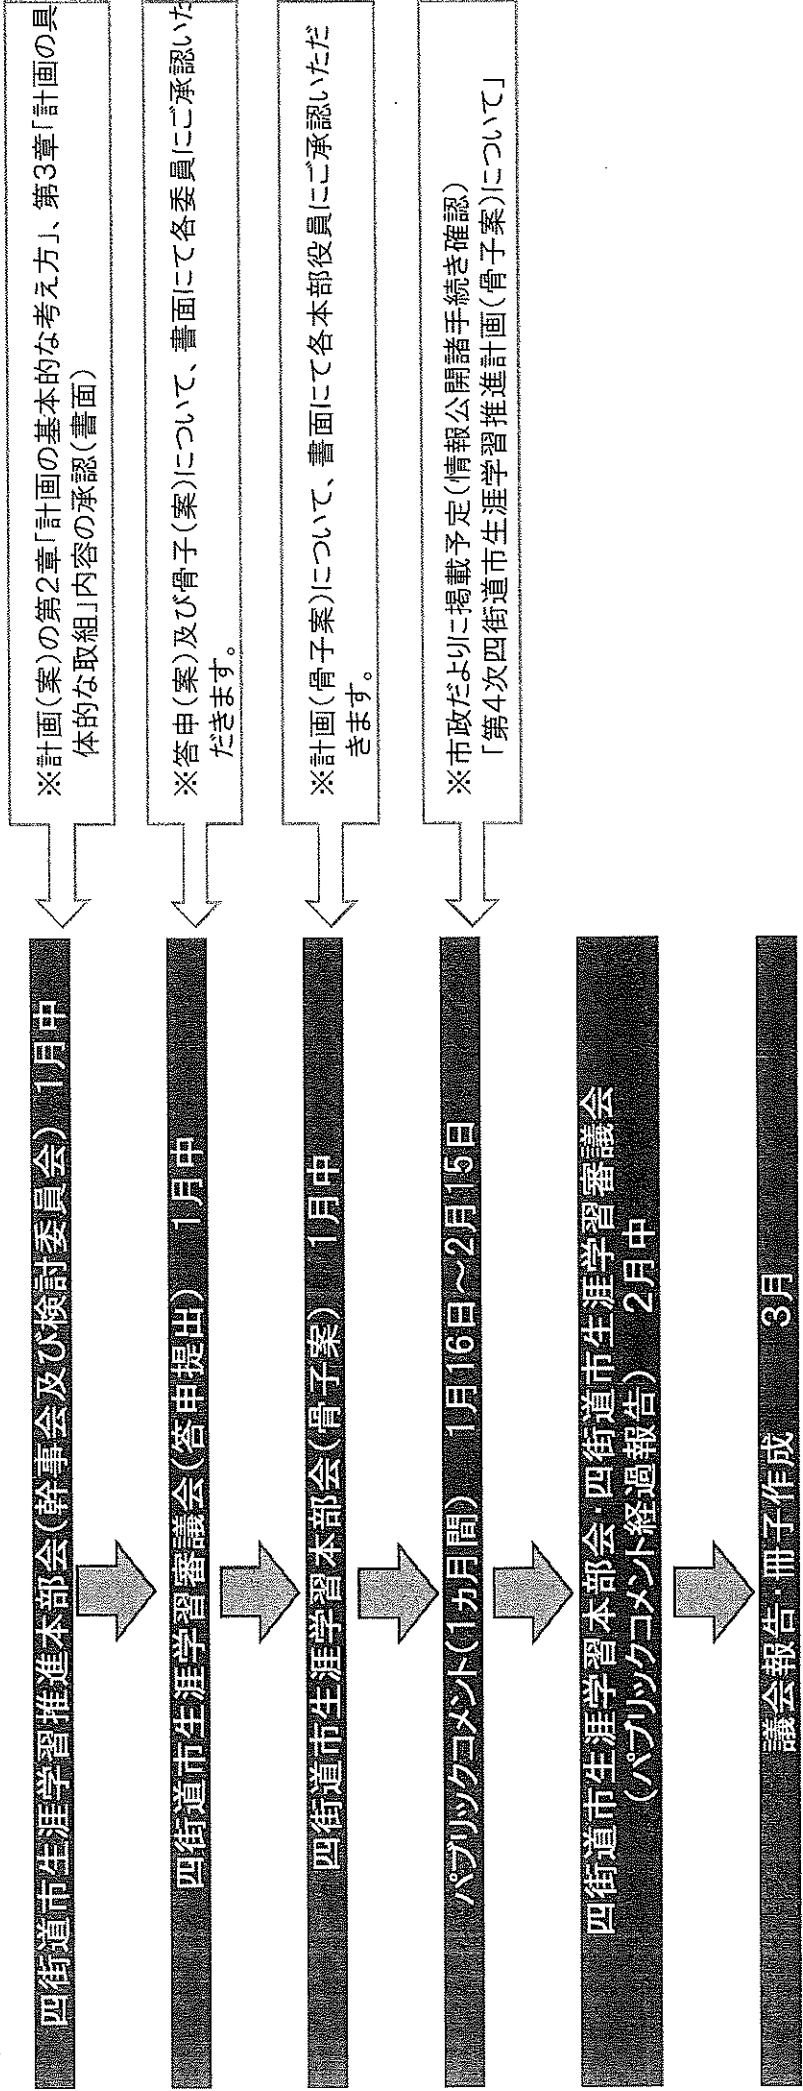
四街道市生涯学習推進本部会（幹事会及び検討委員会）　1月中

※計画（案）の第2章「計画の基本的な考え方」、第3章「計画の具体的な取組」内容の承認（書面）

四街道市生涯学習審議会（答申提出）　1月中

※答申（案）及び骨子（案）について、書面にて各委員にご承認いただきます。

四街道市生涯学習本部会（骨子案）　1月中

※計画（骨子案）について、書面にて各本部役員にご承認いただきます。

パブリックコメント（1ヵ月間）　1月16日～2月15日

※市政だよりに掲載予定（情報公開諸手続き確認）
「第4次四街道市生涯学習推進計画（骨子案）について」

四街道市生涯学習本部会・四街道市生涯学習審議会
（パブリックコメント経過報告）　2月中

議会報告・冊子作成　　3月